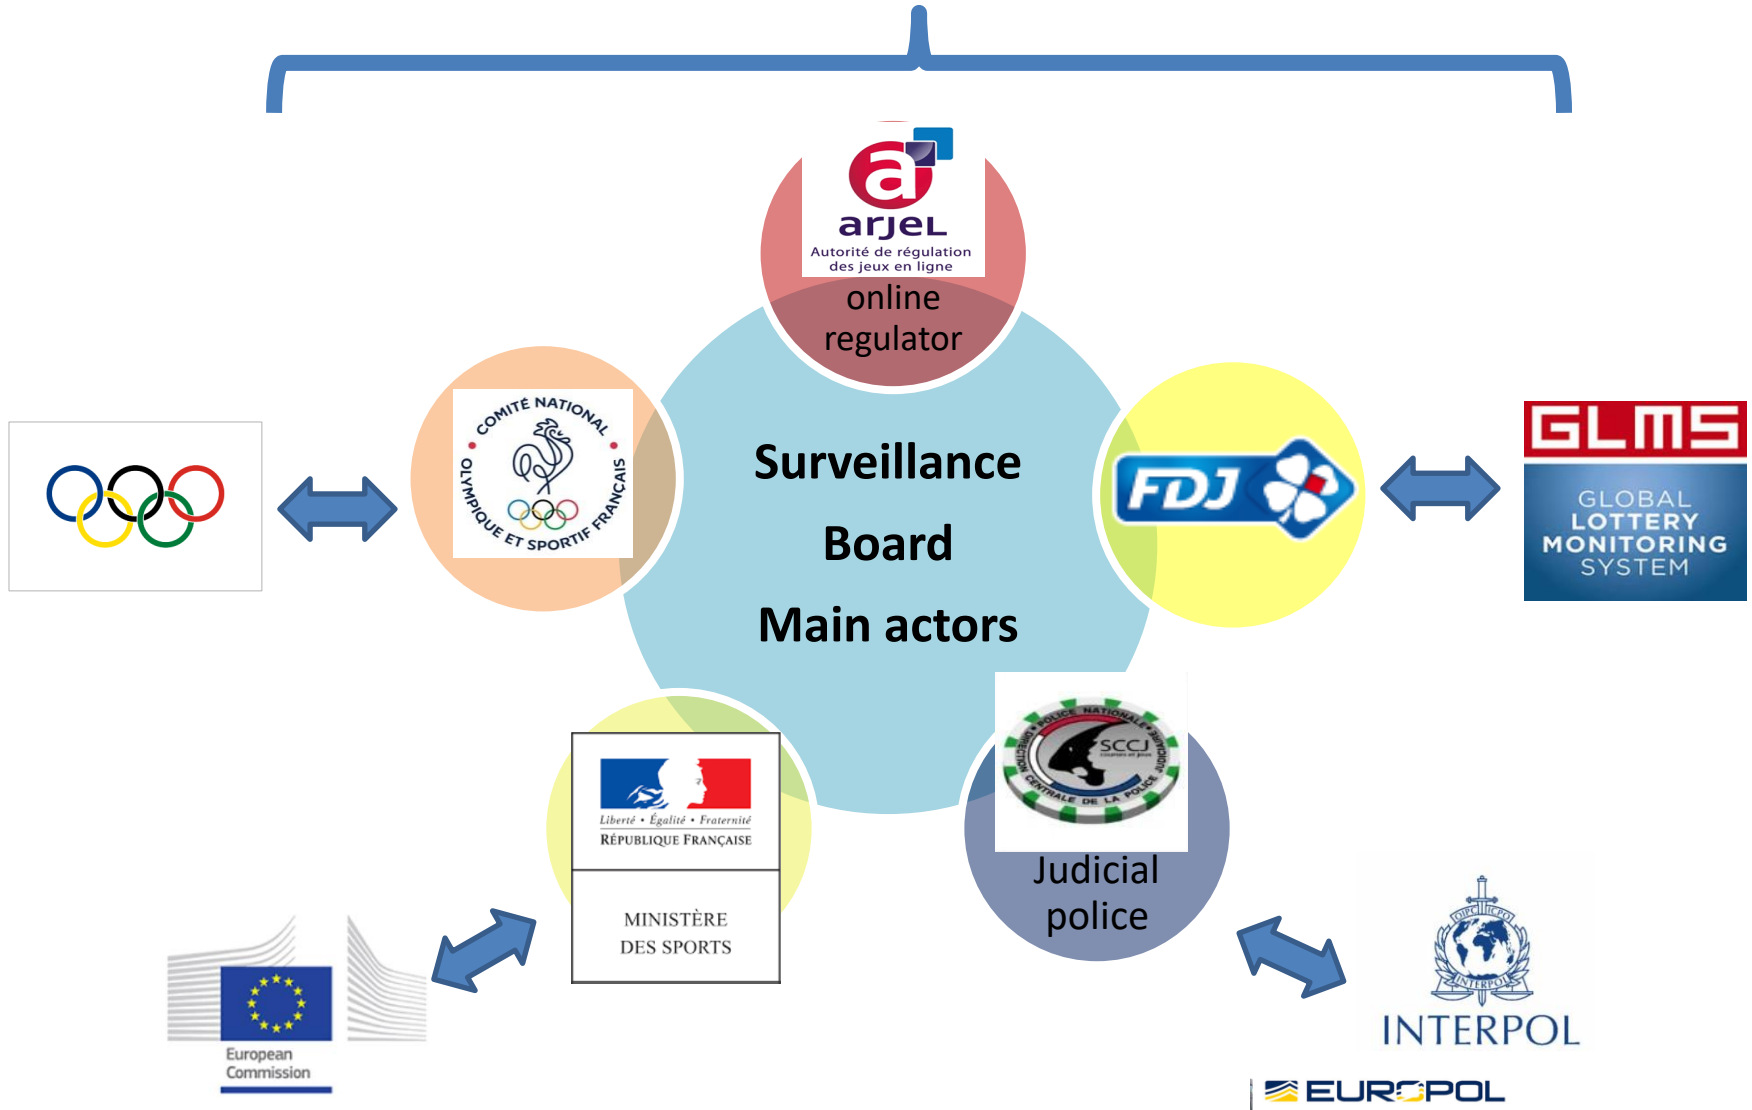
arjel
Autorité de régulation des jeux en ligne
online regulator

COMITÉ NATIONAL OLYMPIQUE ET SPORTIF FRANÇAIS

Surveillance
Board
Main actors

FDJ

GLMS
GLOBAL LOTTERY MONITORING SYSTEM

Liberté • Égalité • Fraternité
RÉPUBLIQUE FRANÇAISE
MINISTÈRE DES SPORTS

SCCJ
POLICE NATIONALE DIRECTION CENTRALE DE LA POLICE JUDICIAIRE
Judicial police

European Commission

INTERPOL

EUROPOL